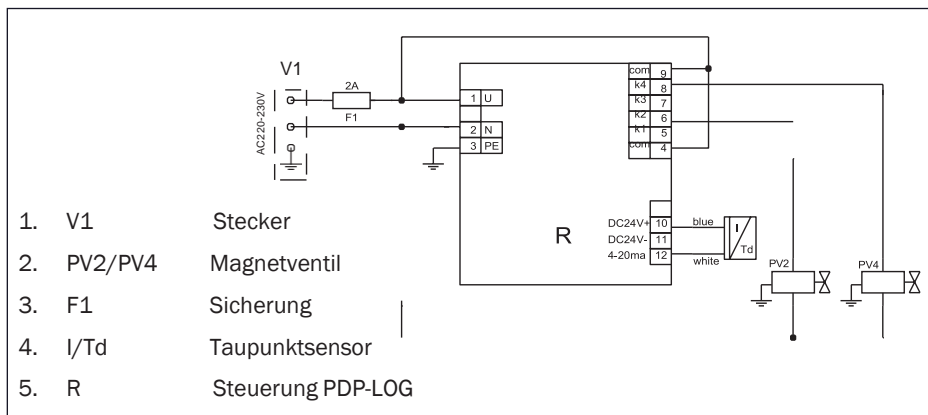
V1
AC220-230V
2A
F1
1 U
2 N
3 PE
com 9
k4 8
k3 7
k2 6
k1 5
com 4
R
DC24V+ 10
DC24V- 11
4-20ma 12
blue
white
I
Td
PV2
PV4

| 1. | V1 | Stecker |
|---|---|---|
| 2. | PV2/PV4 | Magnetventil |
| 3. | F1 | Sicherung |
| 4. | I/Td | Taupunktsensor |
| 5. | R | Steuerung PDP-LOG |